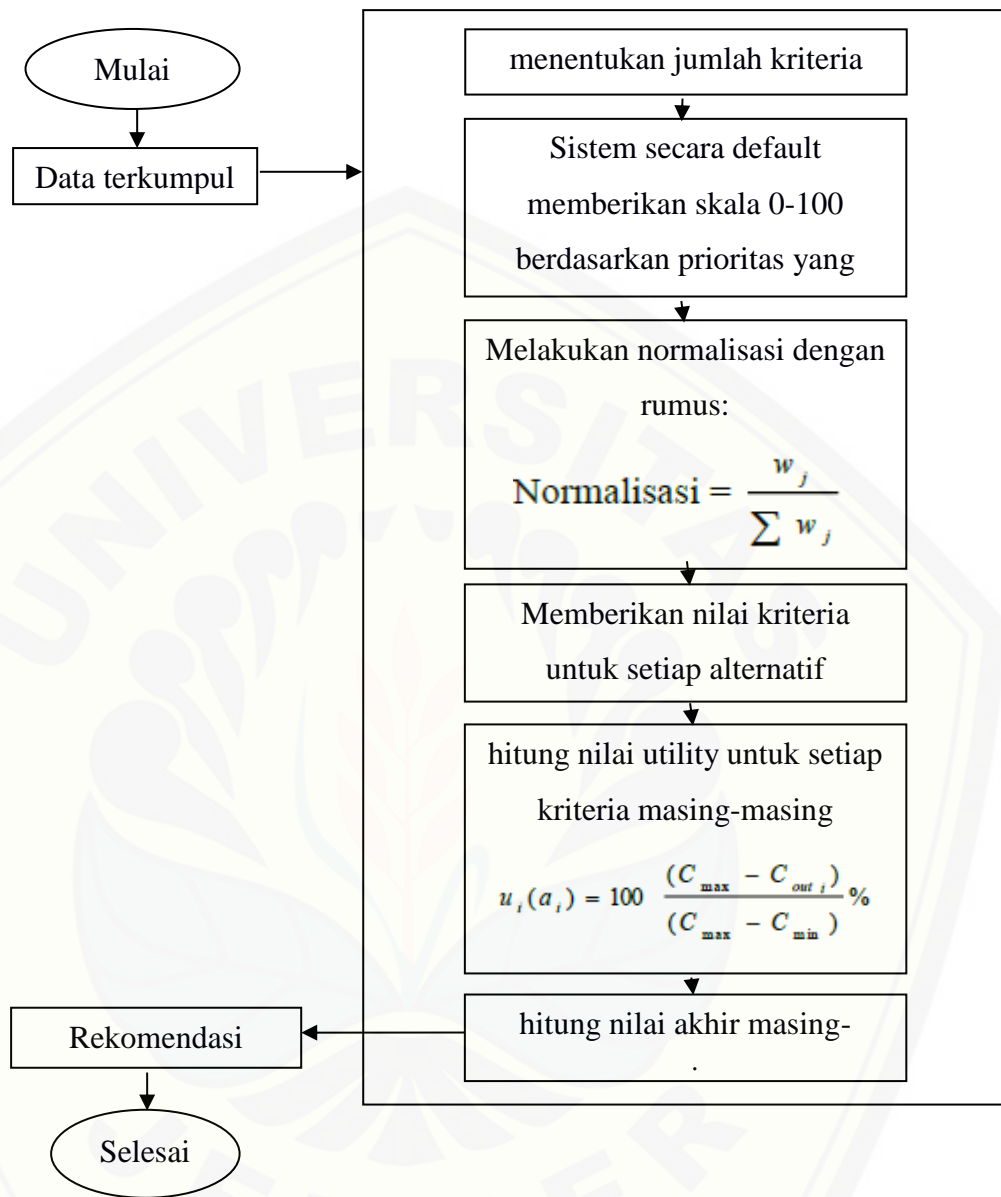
Mulai

Data terkumpul

menentukan jumlah kriteria

Sistem secara default memberikan skala 0-100 berdasarkan prioritas yang

Melakukan normalisasi dengan rumus:

$\text{Normalisasi} = \frac{w_j}{\sum w_j}$

Memberikan nilai kriteria untuk setiap alternatif

hitung nilai utility untuk setiap kriteria masing-masing

$u_i(a_i) = 100 \frac{(C_{max} - C_{out\ i})}{(C_{max} - C_{min})} \%$

hitung nilai akhir masing-

.

Rekomendasi

Selesai